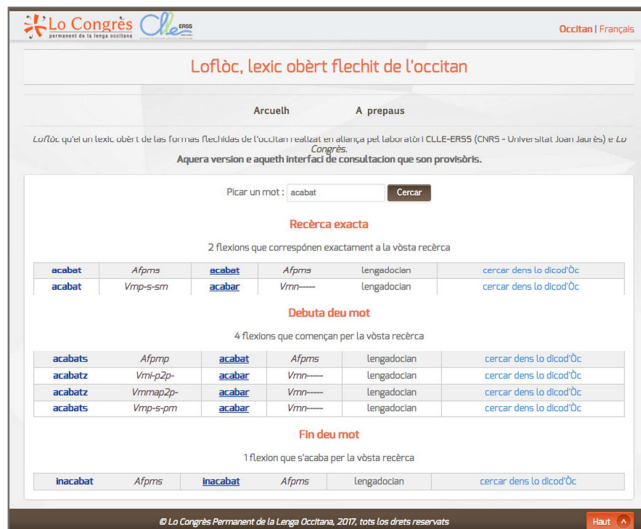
Lo Congrès Permanent de la Lenga occitana CLLE ERSS

Occitan | Français

Loflòc, lexic obèrt flechit de l'occitan

Arcuelh A prepaus

Loflòc qu'ei un lexic obèrt de las fòrmas flechidas de l'occitan realizat en aliança peu laborator CLLE-ERSS (CNRS - Universitat Joan Jaurès) e Lo Congrès.
Aquera version e aqueth interfaci de consultacion que son provisòris.

Picar un mot : acabat Cercar

Recèrca exacta

2 flexions que correspónen exactament a la vòsta recèrca

| acabat | Afpms | acabat | Afpms | lengadocian | cercar dens lo dicod'Òc |
|---|---|---|---|---|---|
| acabat | Vmp-s-sm | acabar | Vmn----- | lengadocian | cercar dens lo dicod'Òc |

Debuta deu mot

4 flexions que començan per la vòsta recèrca

| acabats | Afpmp | acabat | Afpms | lengadocian | cercar dens lo dicod'Òc |
|---|---|---|---|---|---|
| acabatz | Vmi-p2p- | acabar | Vmn----- | lengadocian | cercar dens lo dicod'Òc |
| acabatz | Vmmap2p- | acabar | Vmn----- | lengadocian | cercar dens lo dicod'Òc |
| acabats | Vmp-s-pm | acabar | Vmn----- | lengadocian | cercar dens lo dicod'Òc |

Fin deu mot

1 flexion que s'acaba per la vòsta recèrca

| inacabat | Afpms | inacabat | Afpms | lengadocian | cercar dens lo dicod'Òc |
|---|---|---|---|---|---|

© Lo Congrès Permanent de la Lenga Occitana, 2017, tots los drets reservats

Haut